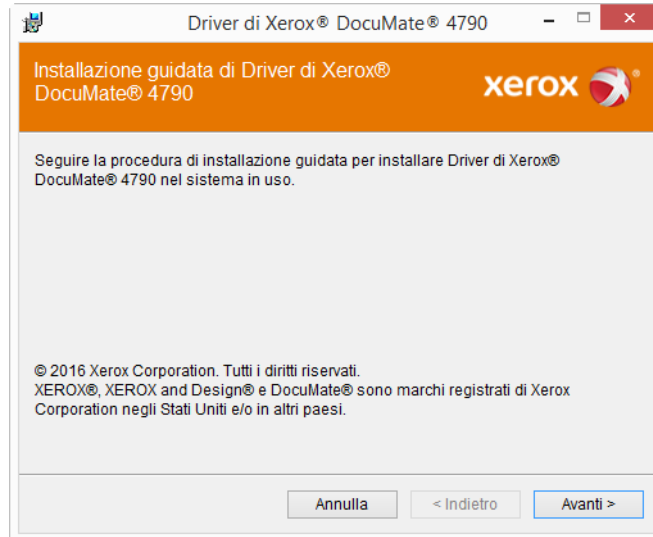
Driver di Xerox® DocuMate® 4790

Installazione guidata di Driver di Xerox® DocuMate® 4790

xerox

Seguire la procedura di installazione guidata per installare Driver di Xerox® DocuMate® 4790 nel sistema in uso.

© 2016 Xerox Corporation. Tutti i diritti riservati.
XEROX®, XEROX and Design® e DocuMate® sono marchi registrati di Xerox Corporation negli Stati Uniti e/o in altri paesi.

Annulla | < Indietro | Avanti >